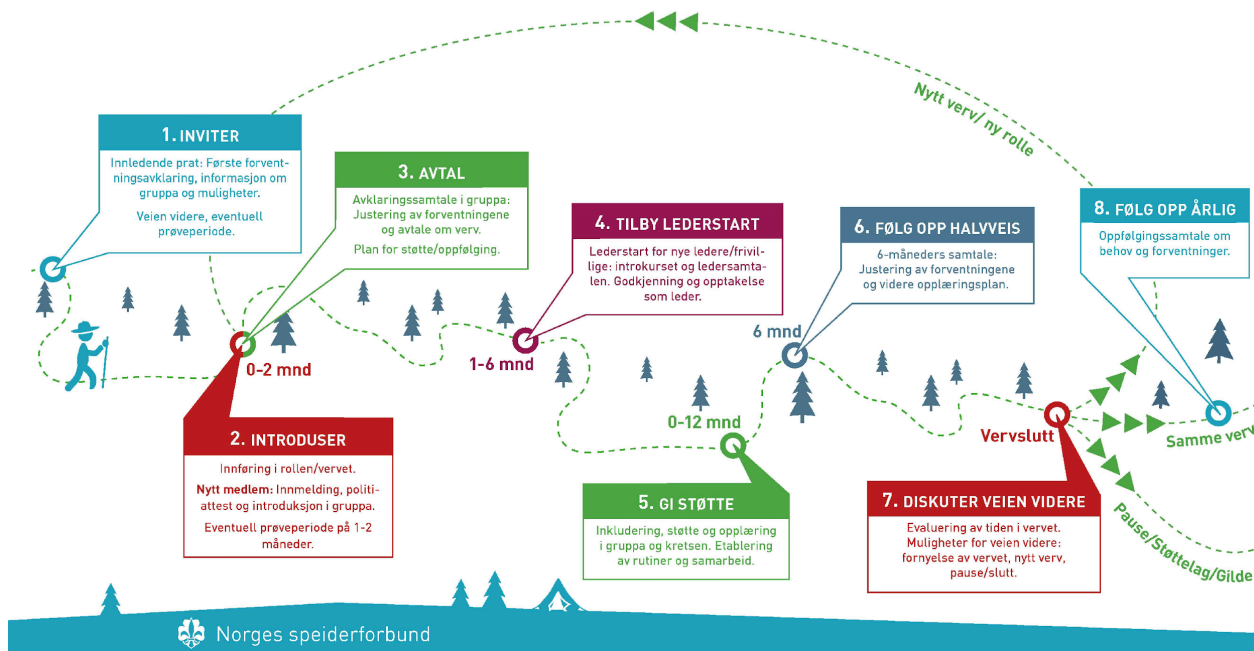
1. INVITER

Innledende prat: Første forventningsavklaring, informasjon om gruppa og muligheter.

Veien videre, eventuell prøveperiode.

3. AVTAL

Avklaringssamtale i gruppa: Justering av forventningene og avtale om verv.

Plan for støtte/oppfølging.

4. TILBY LEDERSTART

Lederstart for nye ledere/frivillige: introkurset og ledersamtalen. Godkjenning og opptakelse som leder.

6. FØLG OPP HALVVEIS

6-måneders samtale: Justering av forventningene og videre opplæringsplan.

Nytt verv/ ny rolle

8. FØLG OPP ÅRLIG

Oppfølgingssamtale om behov og forventninger.

0-2 mnd

1-6 mnd

6 mnd

0-12 mnd

Vervslutt

Samme verv

2. INTRODUSER

Innføring i rollen/vervet.

Nytt medlem: Innmelding, politiattest og introduksjon i gruppa.

Eventuell prøveperiode på 1-2 måneder.

5. GI STØTTE

Inkludering, støtte og opplæring i gruppa og kretsen. Etablering av rutiner og samarbeid.

7. DISKUTER VEIEN VIDERE

Evaluering av tiden i vervet. Muligheter for veien videre: fornyelse av vervet, nytt verv, pause/slutt.

Pause/Støttelag/Gilde

Norges speiderforbund